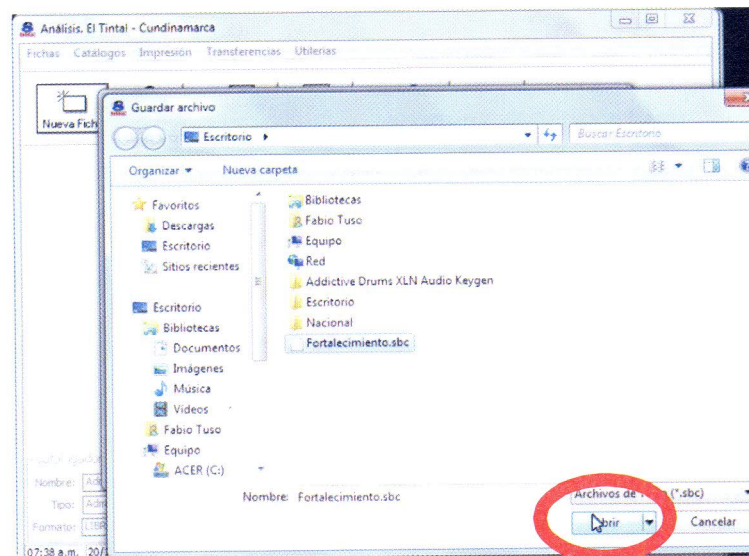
Análisis. El Tintal - Cundinamarca

Fichas Catálogos Impresión Transferencias Utilerías

Nueva Fich

Guardar archivo

Escritorio ▸

Buscar Escritorio

Organizar ▾ Nueva carpeta

Favoritos
Descargas
Escritorio
Sitios recientes

Escritorio
Bibliotecas
Documentos
Imágenes
Música
Videos
Fabio Tuso
Equipo
ACER (C:)

Bibliotecas
Fabio Tuso
Equipo
Red
Addictive Drums XLN Audio Keygen
Escritorio
Nacional
Fortalecimiento.sbc

Nombre: Fortalecimiento.sbc

Archivos de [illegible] (*.sbc)

Abrir

Cancelar

Nombre: Ad

Tipo: Ad

Formato: LIBR

07:38 a.m. 20/